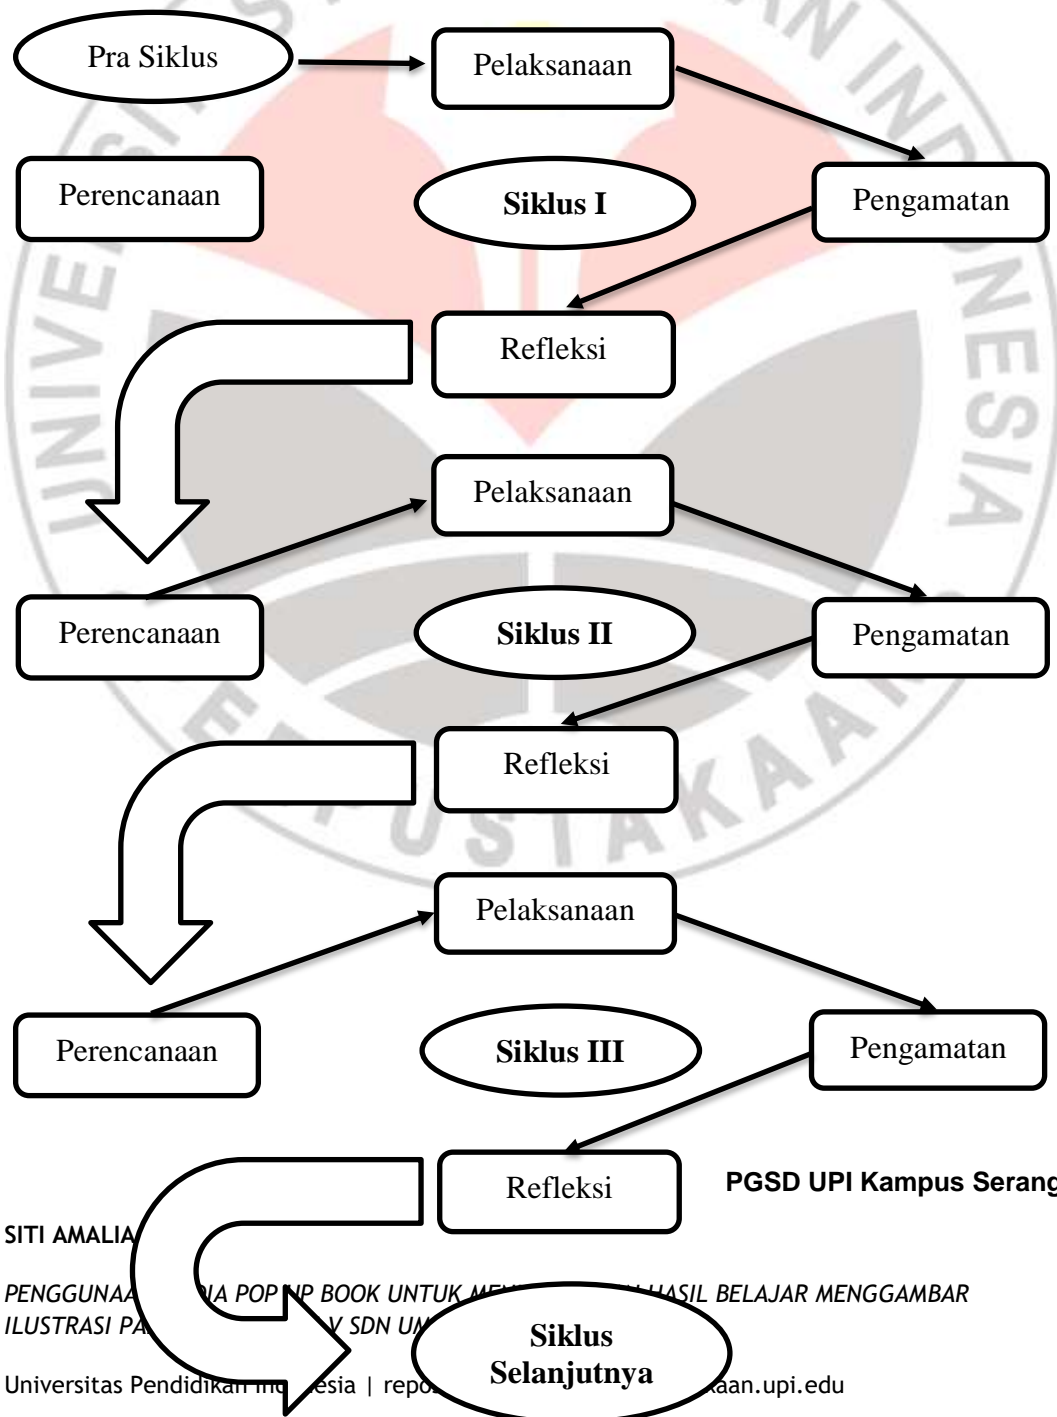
Pra Siklus

Pelaksanaan

Perencanaan

Siklus I

Pengamatan

Refleksi

Pelaksanaan

Perencanaan

Siklus II

Pengamatan

Refleksi

Pelaksanaan

Perencanaan

Siklus III

Pengamatan

Refleksi

PGSD UPI Kampus Serang

SITI AMALIA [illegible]

PENGGUNAA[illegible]IA POP UP BOOK UNTUK ME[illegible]HASIL BELAJAR MENGGAMBAR ILUSTRASI PA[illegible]V SDN UM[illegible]

Siklus Selanjutnya

Universitas Pendidikan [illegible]esia | repo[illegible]aan.upi.edu